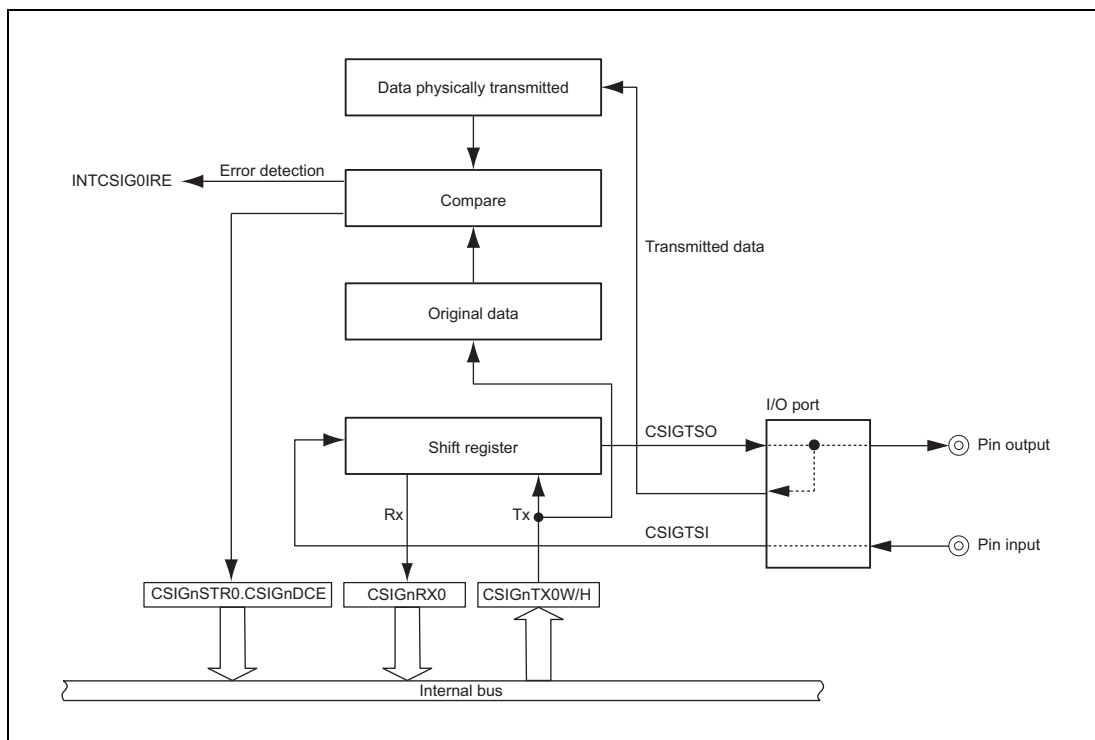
Data physically transmitted

INTCSIG0IRE

Error detection

Compare

Transmitted data

Original data

I/O port

Shift register

CSIGTSO

Pin output

Rx

Tx

CSIGTSI

Pin input

CSIGnSTR0.CSIGnDCE

CSIGnRX0

CSIGnTX0W/H

Internal bus